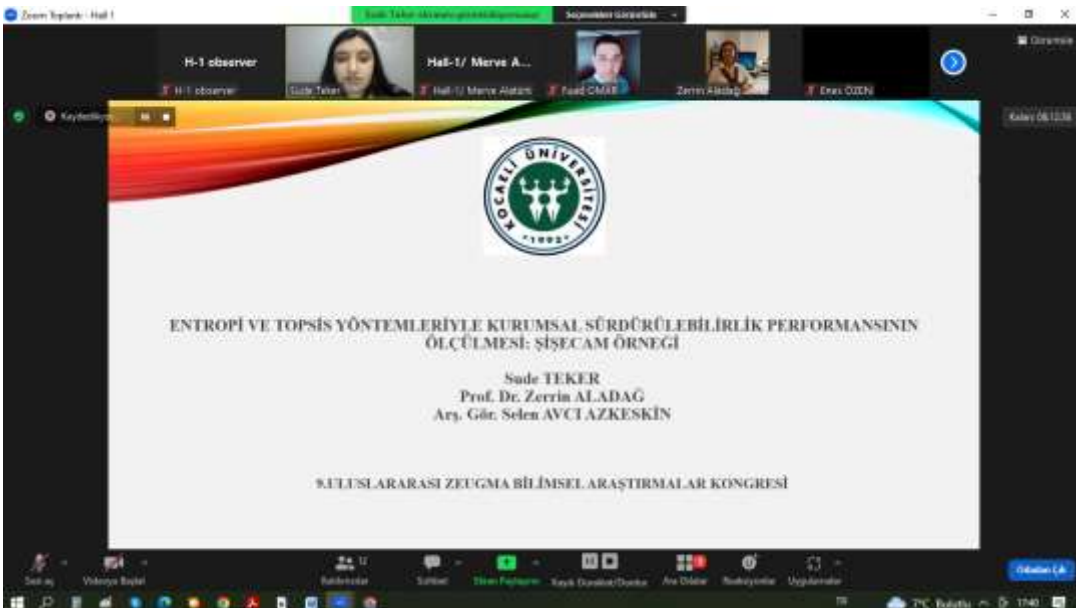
Zoom Toplantı - Hall 1

Sude Teker ekranını görüntülüyorsunuz

Seçenekleri Görüntüle

Görünüm

H-1 observer

H-1 observer

Sude Teker

Hall-1/ Merve A...

Hall-1/ Merve Alatürk

Fuad ÇIMAR

Zerrin Aladağ

Enes ÖZEN

Kaydediliyor...

Kalan: 00:12:38

KOCAELİ ÜNİVERSİTESİ

1992

ENTROPİ VE TOPSİS YÖNTEMLERİYLE KURUMSAL SÜRDÜRÜLEBİLİRLİK PERFORMANSININ ÖLÇÜLMESİ: ŞİŞECAM ÖRNEĞİ

Sude TEKER
Prof. Dr. Zerrin ALADAĞ
Arş. Gör. Selen AVCI AZKESKİN

9.ULUSLARARASI ZEUGMA BİLİMSEL ARAŞTIRMALAR KONGRESİ

Sesi aç

Videoyu Başlat

Katılımcılar 12

Sohbet

Ekran Paylaşımı

Kaydı Duraklat/Durdur

Ara Odalar

Reaksiyonlar

Uygulamalar

Odadan Çık

7°C Bulutlu

17:40